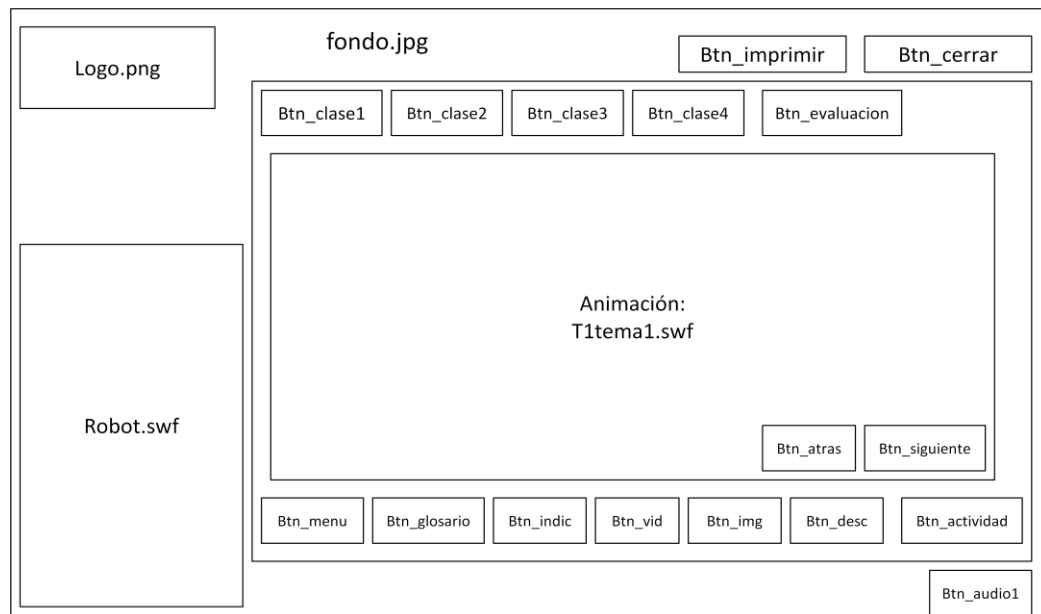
Logo.png

fondo.jpg

Btn_imprimir

Btn_cerrar

Btn_clase1

Btn_clase2

Btn_clase3

Btn_clase4

Btn_evaluacion

Robot.swf

Animación:
T1tema1.swf

Btn_atras

Btn_siguiente

Btn_menu

Btn_glosario

Btn_indic

Btn_vid

Btn_img

Btn_desc

Btn_actividad

Btn_audio1